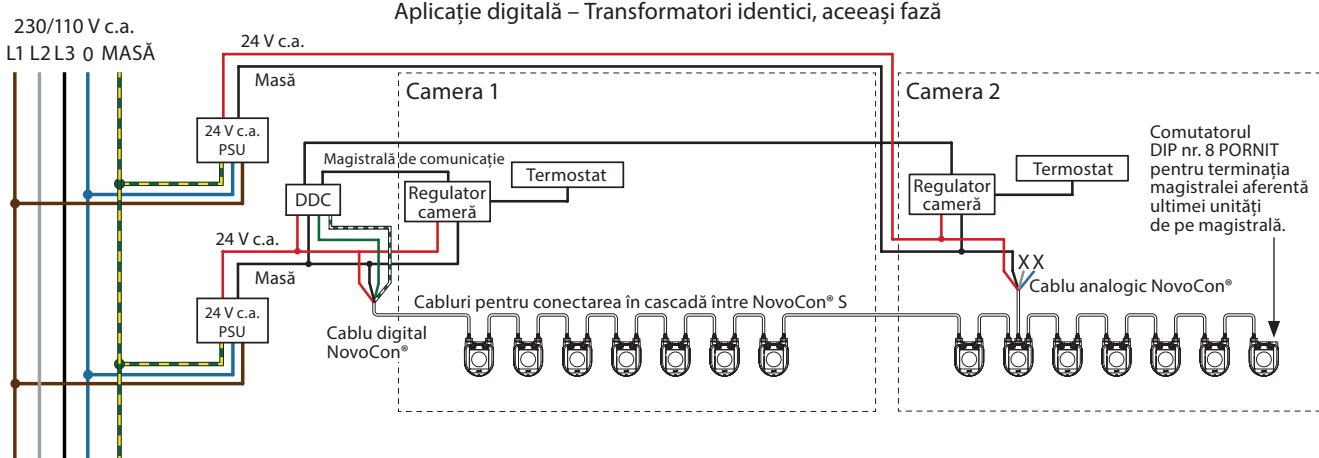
Aplicație digitală – Transformatori identici, aceeași fază

230/110 V c.a.
L1 L2 L3 0 MASĂ

24 V c.a.
Masă
24 V c.a.
PSU

Camera 1
Camera 2

Magistrală de comunicație
DDC
Regulator cameră
Termostat

Regulator cameră
Termostat

Comutatorul DIP nr. 8 PORNIT pentru terminația magistralei aferentă ultimei unități de pe magistrală.

24 V c.a.
Masă
24 V c.a.
PSU

X X
Cablu analogic NovoCon®

Cabluri pentru conectarea în cascadă între NovoCon® S

Cablu digital NovoCon®